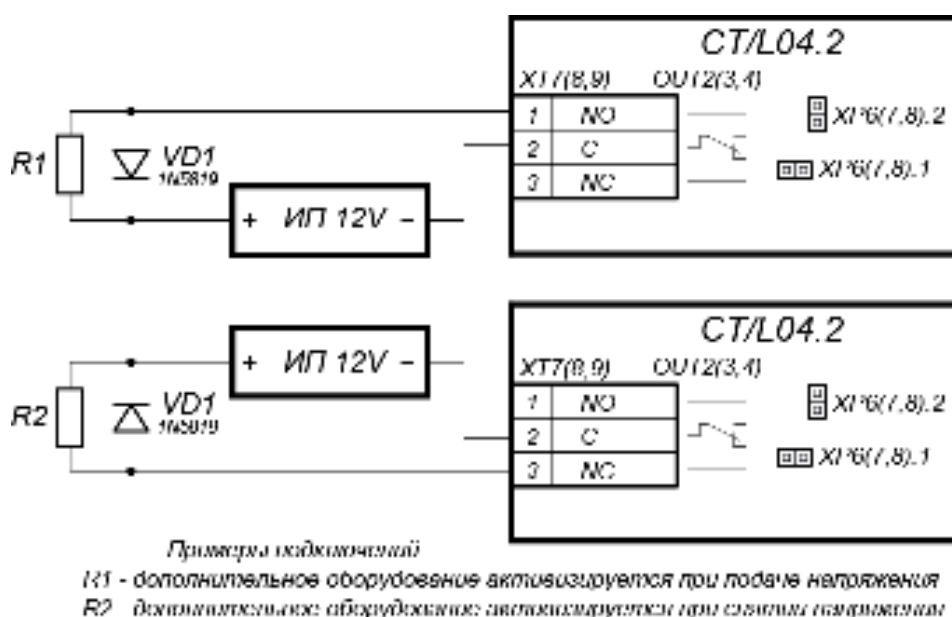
CT/L04.2

XT7(8,9) OUT2(3,4)

| 1 | NO |
|---|---|
| 2 | C |
| 3 | NC |

XP6(7,8).2

XP6(7,8).1

R1

VD1
1N5819

+ ИП 12V –

CT/L04.2

+ ИП 12V –

XT7(8,9) OUT2(3,4)

| 1 | NO |
|---|---|
| 2 | C |
| 3 | NC |

XP6(7,8).2

XP6(7,8).1

R2

VD1
1N5819

Примеры подключений

R1 - дополнительное оборудование активизируется при подаче напряжения

R2 - дополнительное оборудование активизируется при снятии напряжения